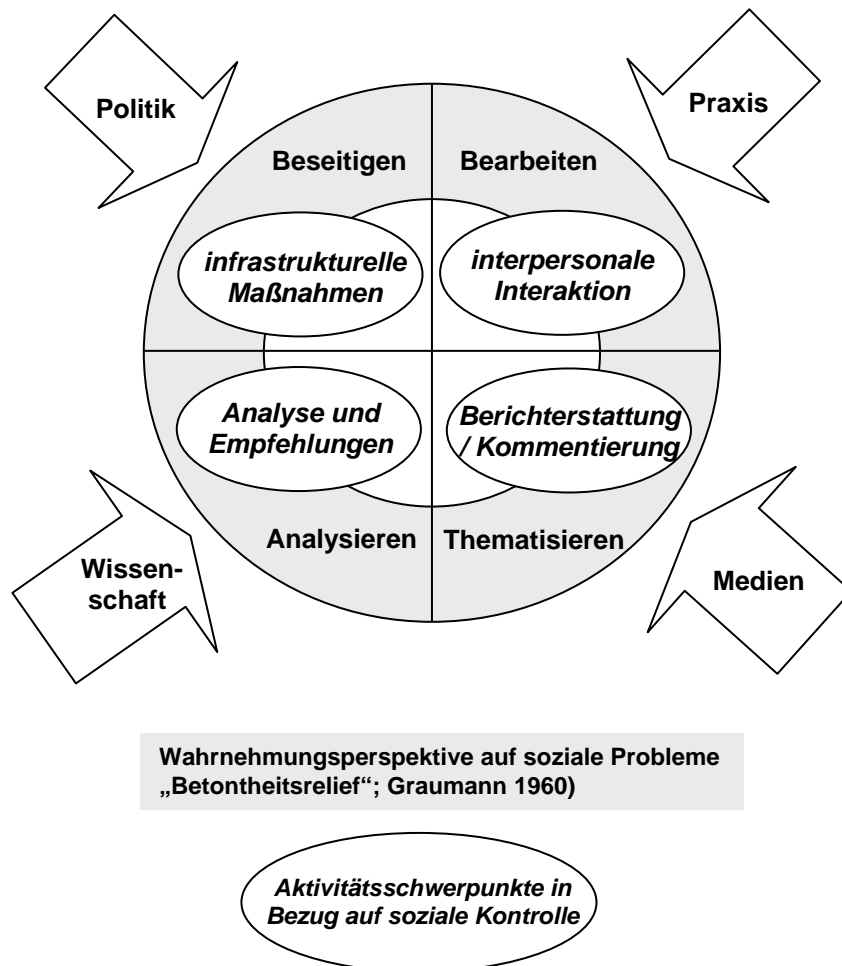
Politik

Praxis

Beseitigen

Bearbeiten

infrastrukturelle Maßnahmen

interpersonale Interaktion

Analyse und Empfehlungen

Berichterstattung / Kommentierung

Analysieren

Thematisieren

Wissenschaft

Medien

Wahrnehmungsperspektive auf soziale Probleme „Betontheitsrelief"; Graumann 1960)

Aktivitätsschwerpunkte in Bezug auf soziale Kontrolle